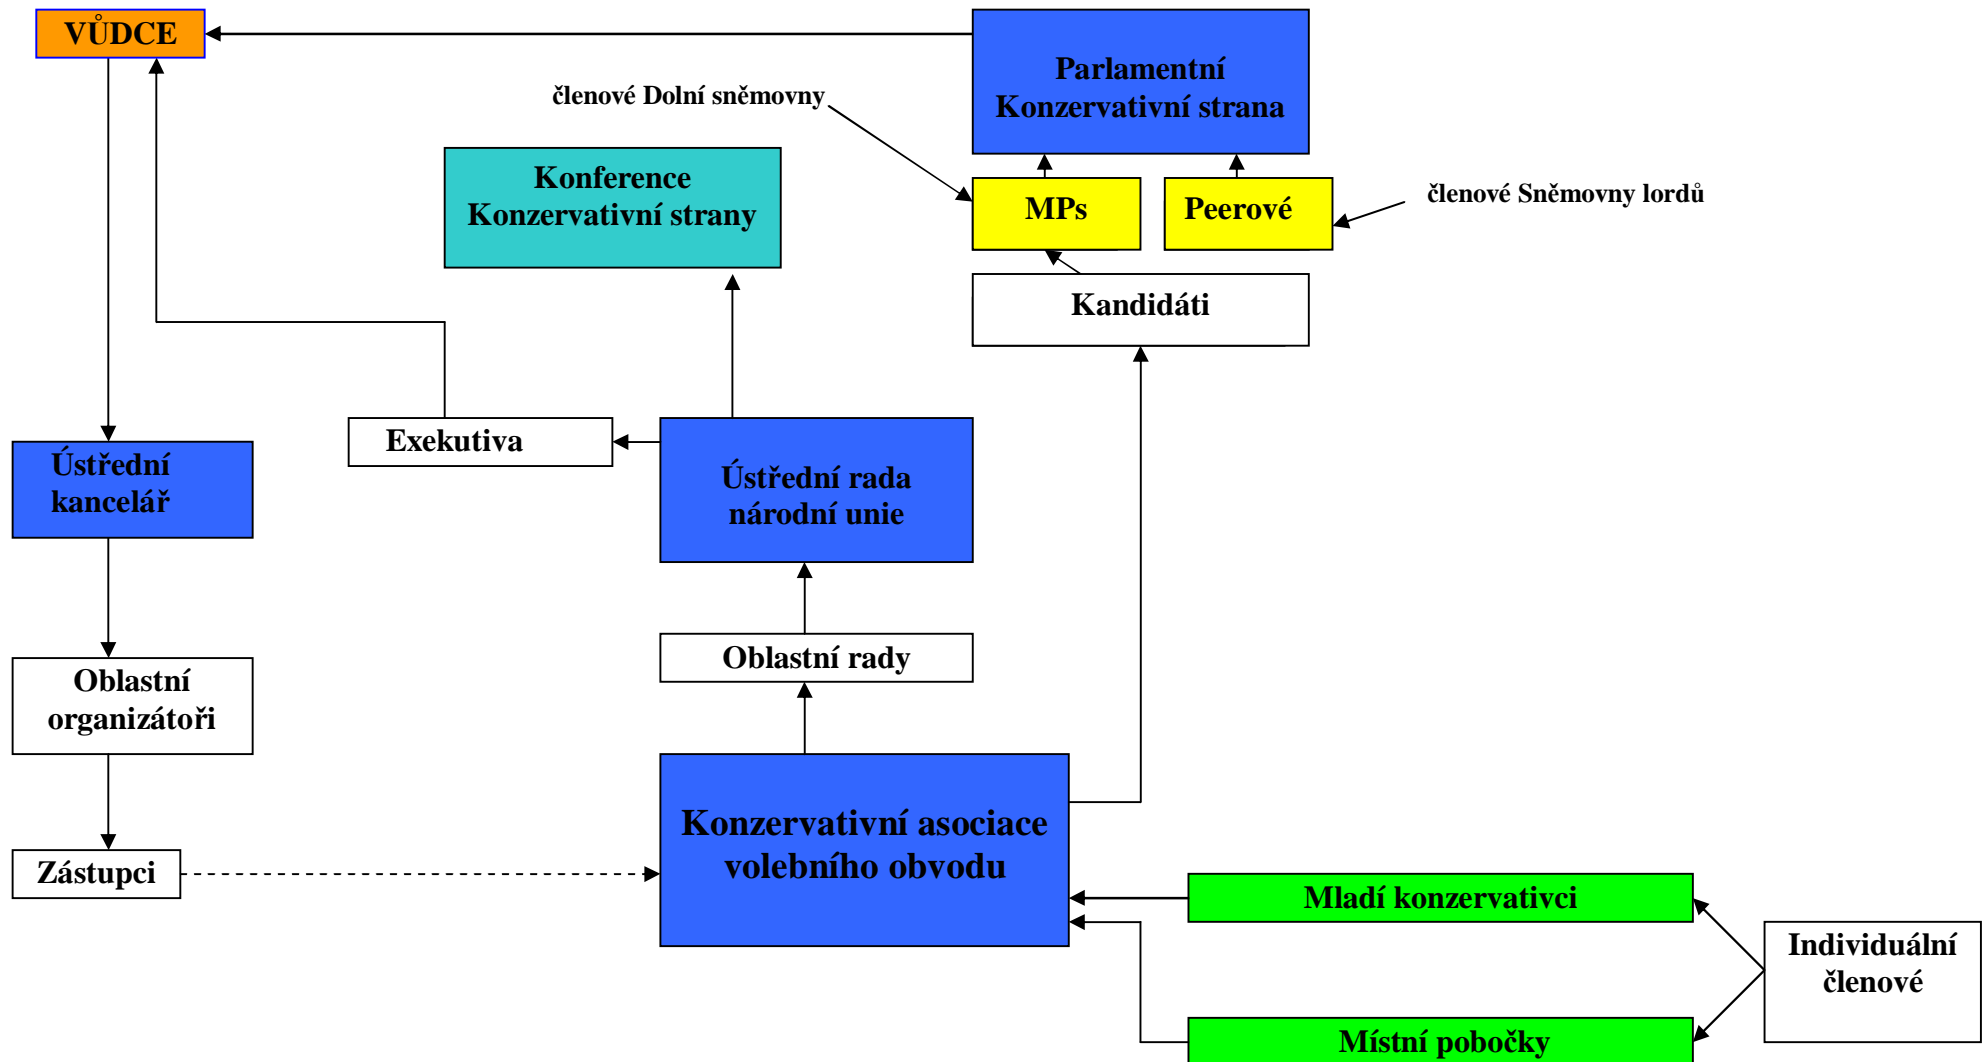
VŮDCE

Parlamentní Konzervativní strana

členové Dolní sněmovny

Konference Konzervativní strany

MPs

Peerové

členové Sněmovny lordů

Kandidáti

Exekutiva

Ústřední kancelář

Ústřední rada národní unie

Oblastní rady

Oblastní organizátoři

Konzervativní asociace volebního obvodu

Zástupci

Mladí konzervativci

Individuální členové

Místní pobočky